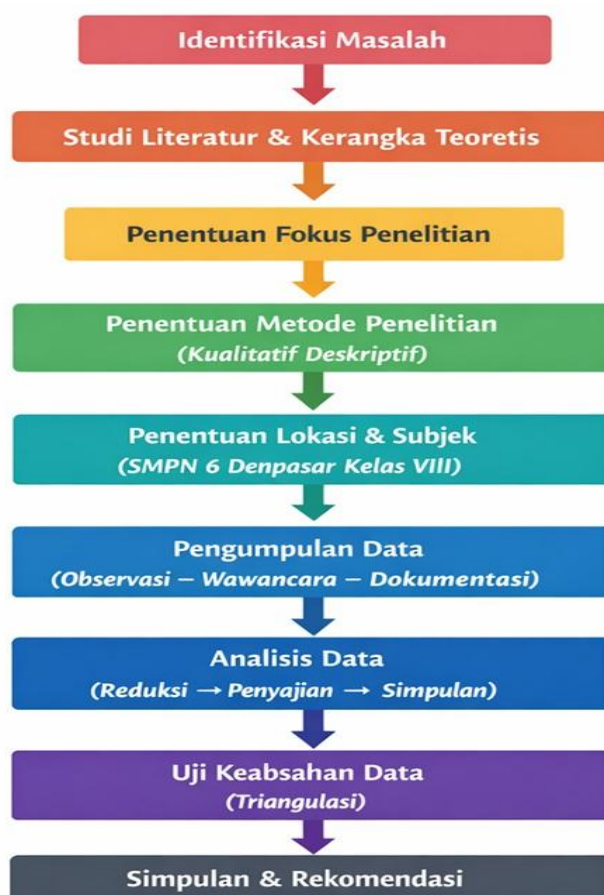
Identifikasi Masalah

Studi Literatur & Kerangka Teoretis

Penentuan Fokus Penelitian

Penentuan Metode Penelitian
(Kualitatif Deskriptif)

Penentuan Lokasi & Subjek
(SMPN 6 Denpasar Kelas VIII)

Pengumpulan Data
(Observasi – Wawancara – Dokumentasi)

Analisis Data
(Reduksi → Penyajian → Simpulan)

Uji Keabsahan Data
(Triangulasi)

Simpulan & Rekomendasi